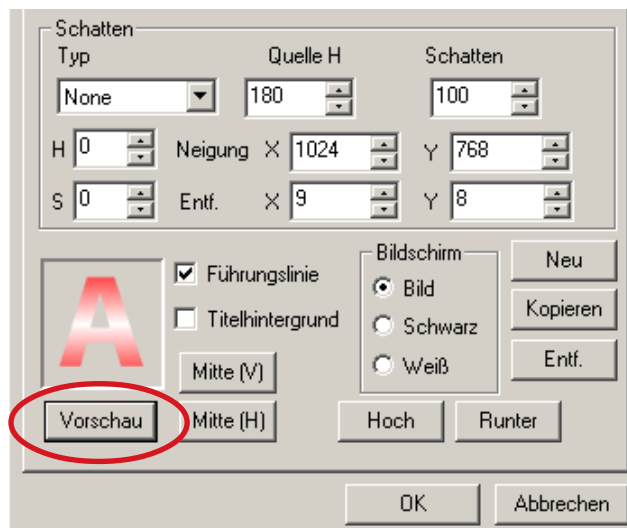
Schatten
Typ
Quelle H
Schatten
None
180
100
H 0
Neigung X 1024
Y 768
S 0
Entf.
X 9
Y 8
A
Führungslinie
Titelhintergrund
Bildschirm
Bild
Schwarz
Weiß
Neu
Kopieren
Entf.
Mitte (V)
Vorschau
Mitte (H)
Hoch
Runter
OK
Abbrechen